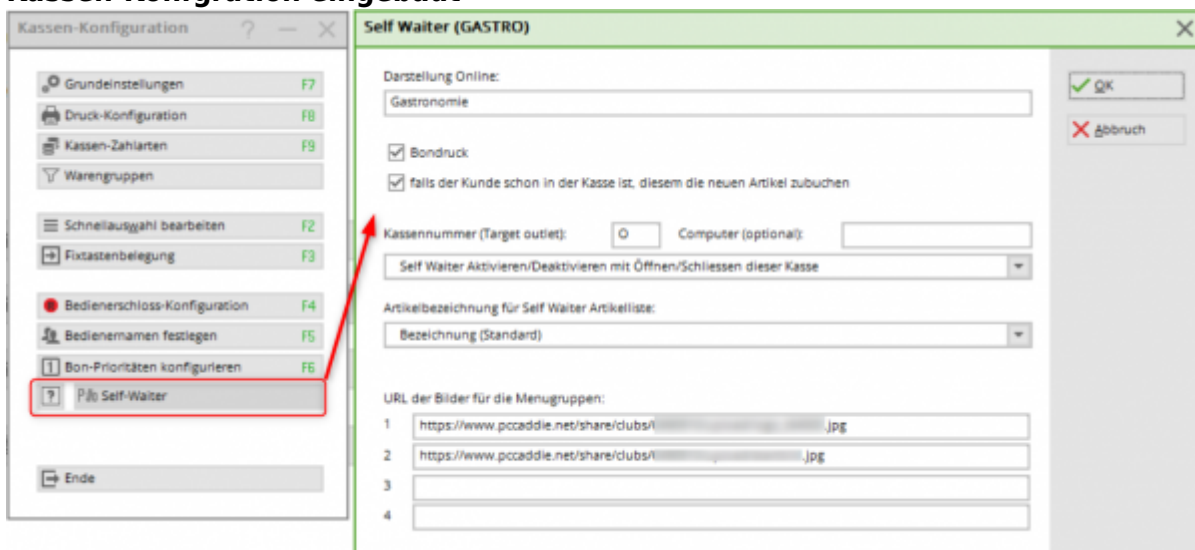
Kassen-Konfiguration eingebaut

Kassen-Konfiguration ? — ×

Grundeinstellungen F7
Druck-Konfiguration F8
Kassen-Zahlarten F9
Warengruppen

Schnellauswahl bearbeiten F2
Fixtastenbelegung F3

Bedienerschloss-Konfiguration F4
Bedienernamen festlegen F5
Bon-Prioritäten konfigurieren F6
Self-Waiter

Ende

Self Waiter (GASTRO) ×

Darstellung Online:
Gastronomie

Bondruck
falls der Kunde schon in der Kasse ist, diesem die neuen Artikel zubuchen

Kassennummer (Target outlet): 0 Computer (optional):
Self Waiter Aktivieren/Deaktivieren mit Öffnen/Schliessen dieser Kasse

Artikelbezeichnung für Self Waiter Artikelliste:
Bezeichnung (Standard)

URL der Bilder für die Menugruppen:
1 https://www.pccaddie.net/share/clubs/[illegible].jpg
2 https://www.pccaddie.net/share/clubs/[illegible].jpg
3
4

OK
Abbruch